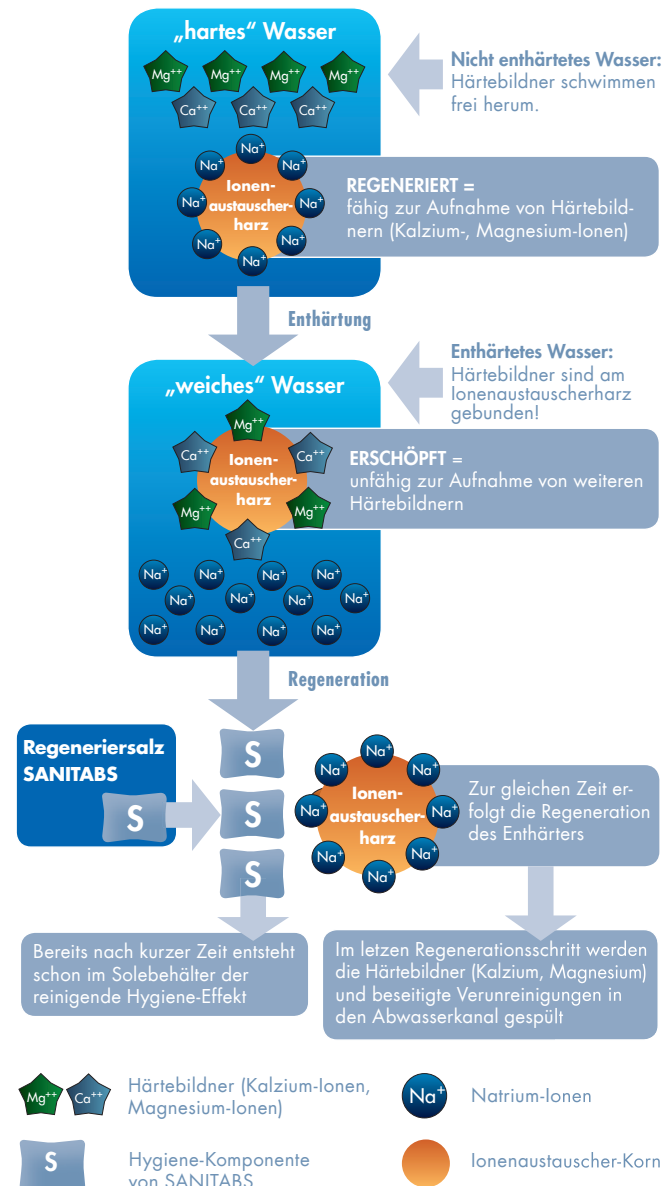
„hartes“ Wasser

$Mg^{++}$ $Mg^{++}$ $Mg^{++}$ $Mg^{++}$
$Ca^{++}$ $Ca^{++}$ $Ca^{++}$

$Na^{+}$ $Na^{+}$ $Na^{+}$ $Na^{+}$ $Na^{+}$ $Na^{+}$ $Na^{+}$ $Na^{+}$

Ionenaustauscherharz

Nicht enthärtetes Wasser: Härtebildner schwimmen frei herum.

REGENERIERT = fähig zur Aufnahme von Härtebildnern (Kalzium-, Magnesium-Ionen)

Enthärtung

„weiches“ Wasser

$Mg^{++}$ $Ca^{++}$ $Ca^{++}$ $Mg^{++}$ $Mg^{++}$ $Ca^{++}$

Ionenaustauscherharz

Enthärtetes Wasser: Härtebildner sind am Ionenaustauscherharz gebunden!

ERSCHÖPFT = unfähig zur Aufnahme von weiteren Härtebildnern

$Na^{+}$ $Na^{+}$ $Na^{+}$ $Na^{+}$ $Na^{+}$ $Na^{+}$ $Na^{+}$ $Na^{+}$ $Na^{+}$ $Na^{+}$ $Na^{+}$ $Na^{+}$ $Na^{+}$ $Na^{+}$

Regeneration

Regeneriersalz SANITABS

S

S
S
S

$Na^{+}$ $Na^{+}$ $Na^{+}$ $Na^{+}$ $Na^{+}$ $Na^{+}$ $Na^{+}$ $Na^{+}$

Ionenaustauscherharz

Zur gleichen Zeit erfolgt die Regeneration des Enthärters

Bereits nach kurzer Zeit entsteht schon im Solebehälter der reinigende Hygiene-Effekt

Im letzen Regenerationsschritt werden die Härtebildner (Kalzium, Magnesium) und beseitigte Verunreinigungen in den Abwasserkanal gespült

$Mg^{++}$ $Ca^{++}$ Härtebildner (Kalzium-Ionen, Magnesium-Ionen)

$Na^{+}$ Natrium-Ionen

S Hygiene-Komponente von SANITABS

Ionenaustauscher-Korn